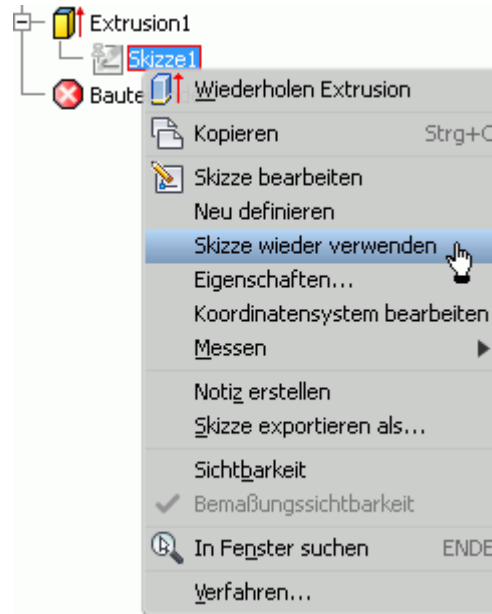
Extrusion1
Skizze1
Baute

Wiederholen Extrusion
Kopieren Strg+C
Skizze bearbeiten
Neu definieren
Skizze wieder verwenden
Eigenschaften...
Koordinatensystem bearbeiten
Messen
Notiz erstellen
Skizze exportieren als...
Sichtbarkeit
Bemaßungssichtbarkeit
In Fenster suchen ENDE
Verfahren...